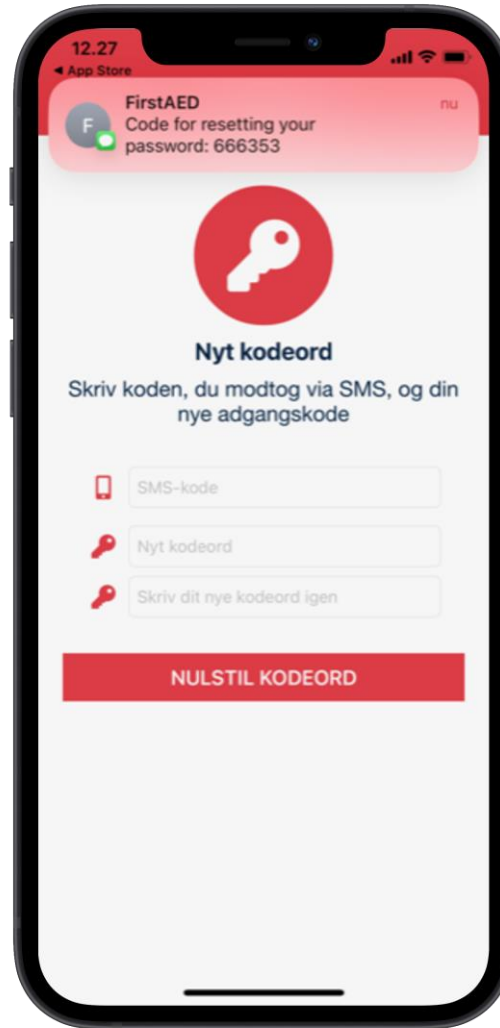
12.27
◀ App Store

F
FirstAED
Code for resetting your password: 666353
nu

Nyt kodeord

Skriv koden, du modtog via SMS, og din nye adgangskode

SMS-kode

Nyt kodeord

Skriv dit nye kodeord igen

NULSTIL KODEORD